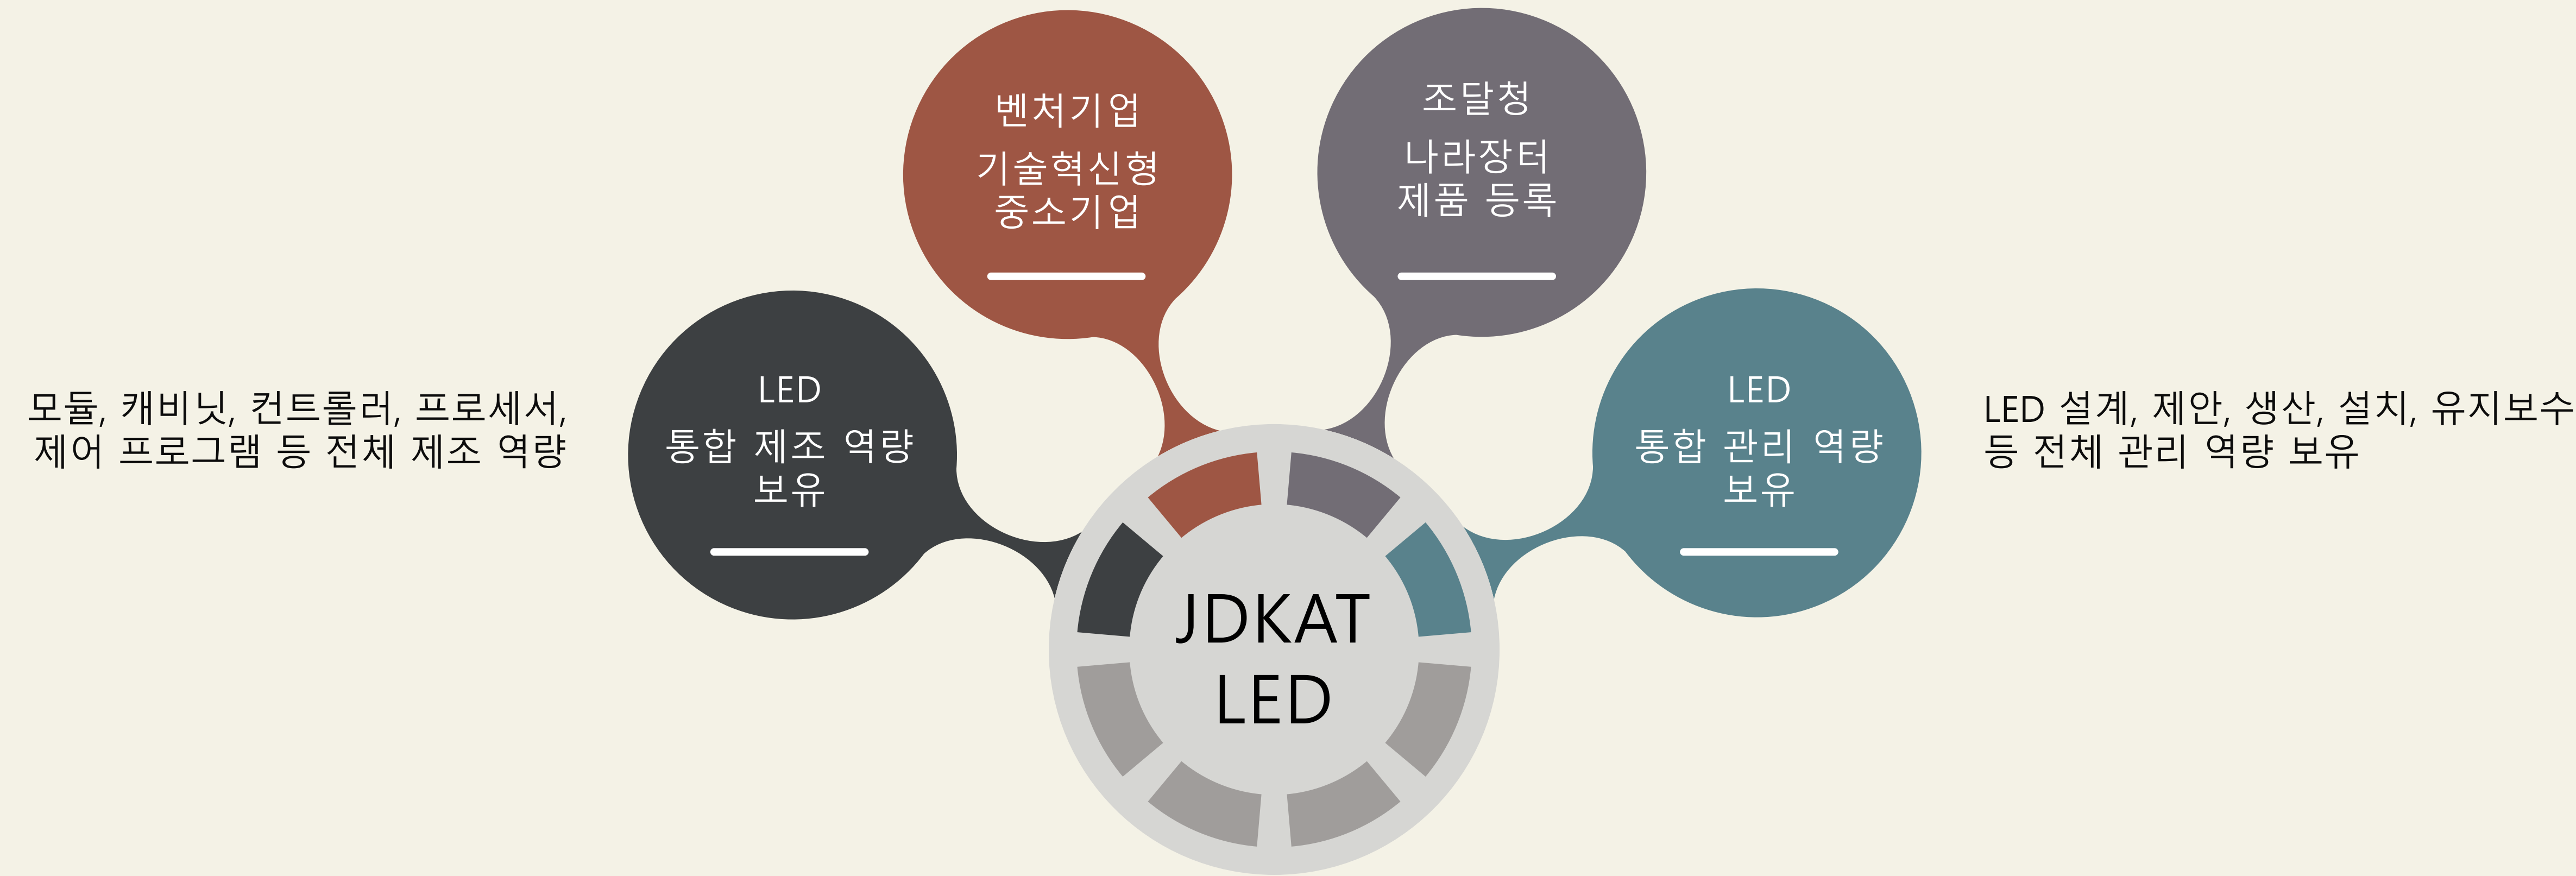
벤처기업
기술혁신형
중소기업

조달청
나라장터
제품 등록

모듈, 캐비닛, 컨트롤러, 프로세서, 제어 프로그램 등 전체 제조 역량

LED
통합 제조 역량
보유

LED
통합 관리 역량
보유

LED 설계, 제안, 생산, 설치, 유지보수 등 전체 관리 역량 보유

JDKAT
LED